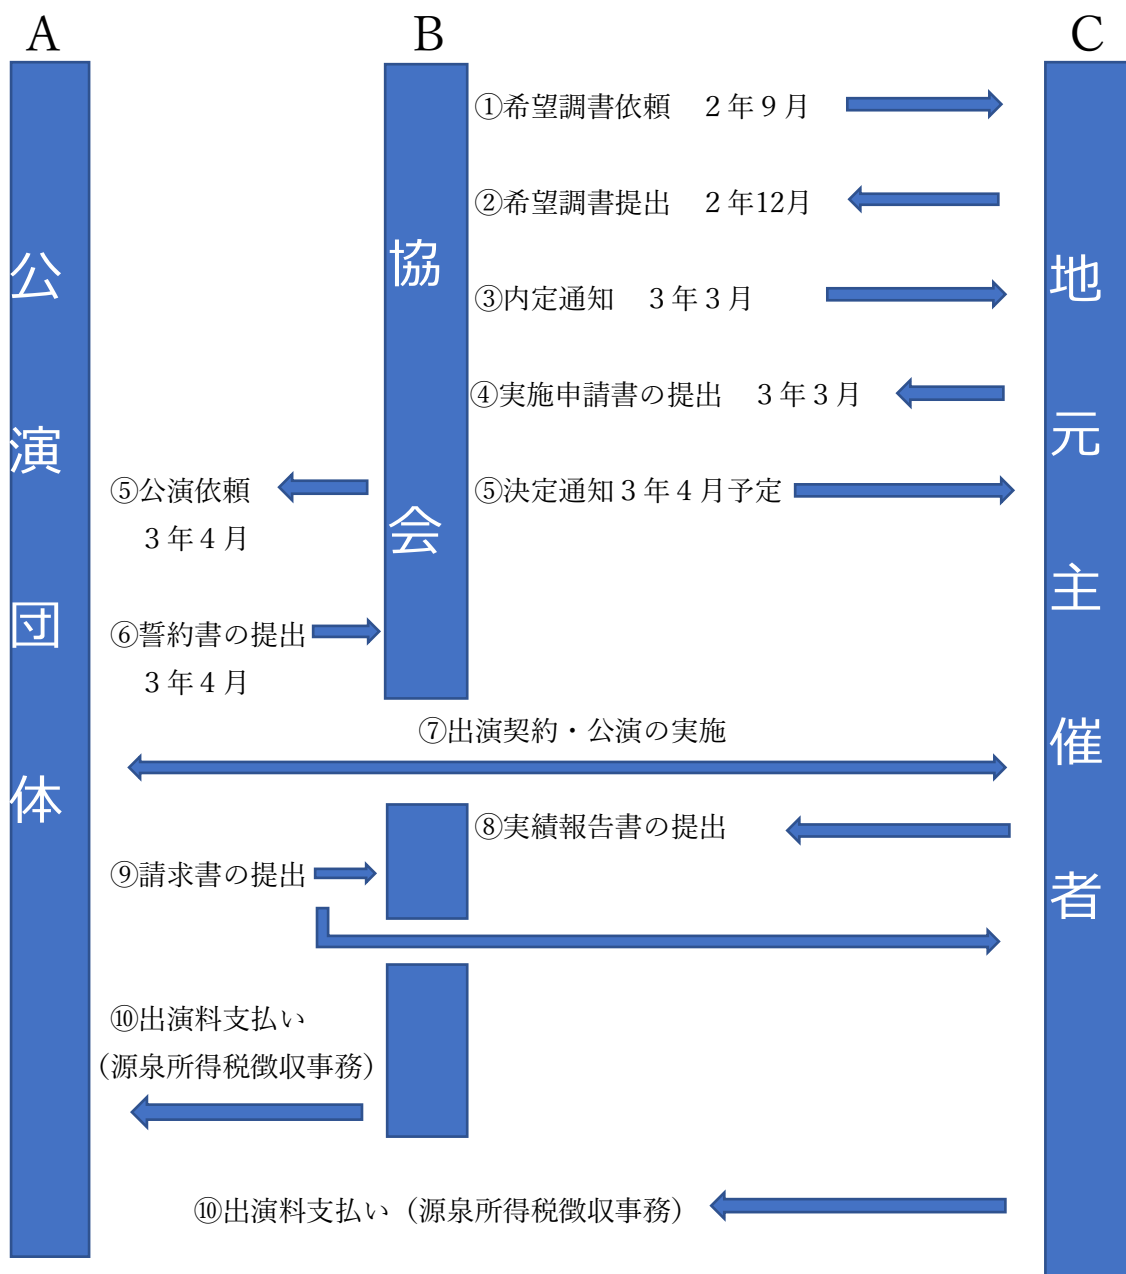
A

B

C

公演団体

協会

地元主催者

①希望調書依頼　２年９月

②希望調書提出　２年12月

③内定通知　３年３月

④実施申請書の提出　３年３月

⑤公演依頼
３年４月

⑤決定通知３年４月予定

⑥誓約書の提出
３年４月

⑦出演契約・公演の実施

⑧実績報告書の提出

⑨請求書の提出

⑩出演料支払い
（源泉所得税徴収事務）

⑩出演料支払い（源泉所得税徴収事務）